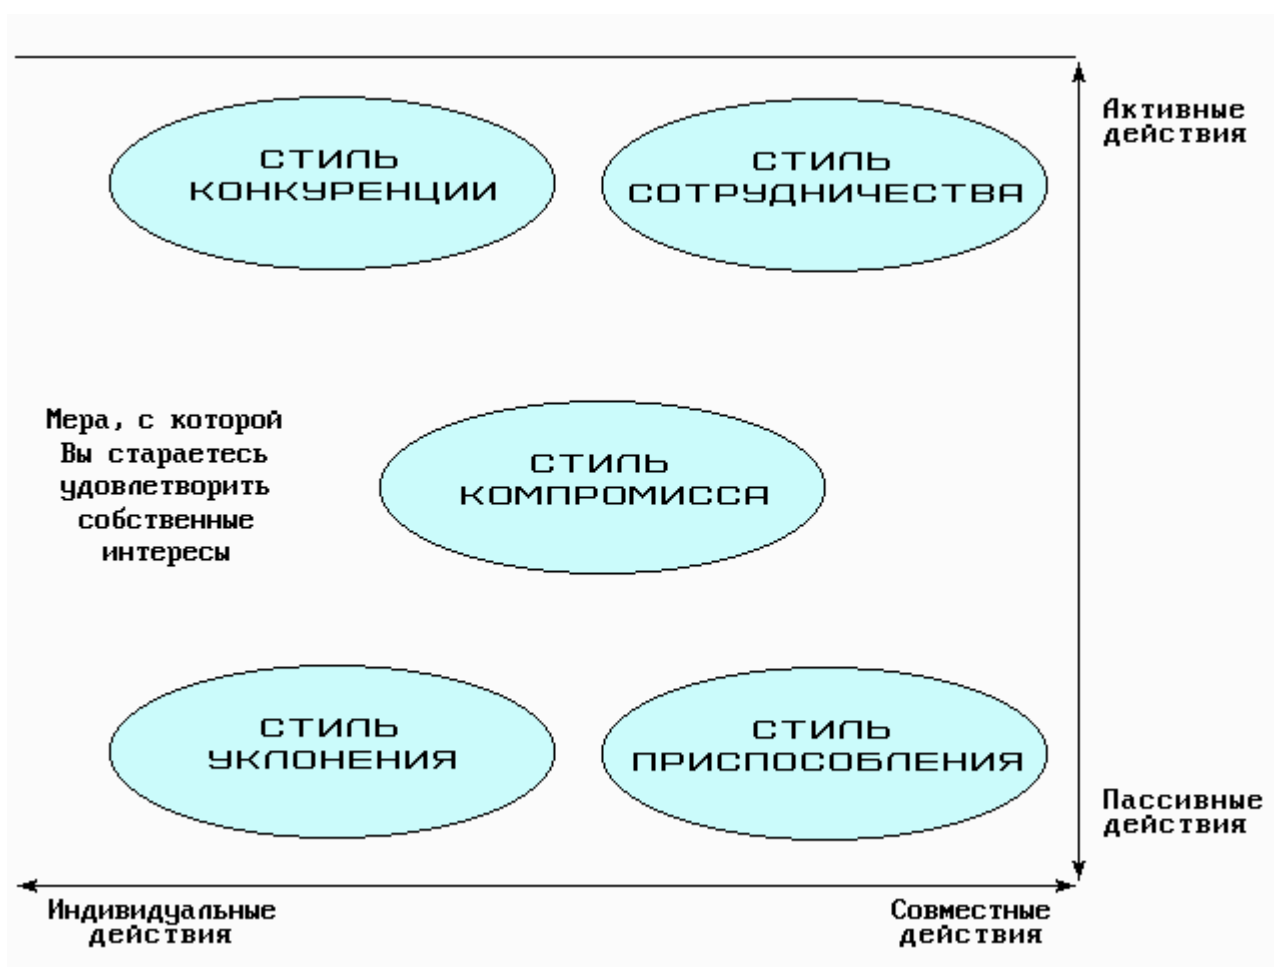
Активные действия

СТИЛЬ КОНКУРЕНЦИИ

СТИЛЬ СОТРУДНИЧЕСТВА

Мера, с которой Вы стараетесь удовлетворить собственные интересы

СТИЛЬ КОМПРОМИССА

СТИЛЬ УКЛОНЕНИЯ

СТИЛЬ ПРИСПОСОБЛЕНИЯ

Пассивные действия

Индивидуальные действия

Совместные действия